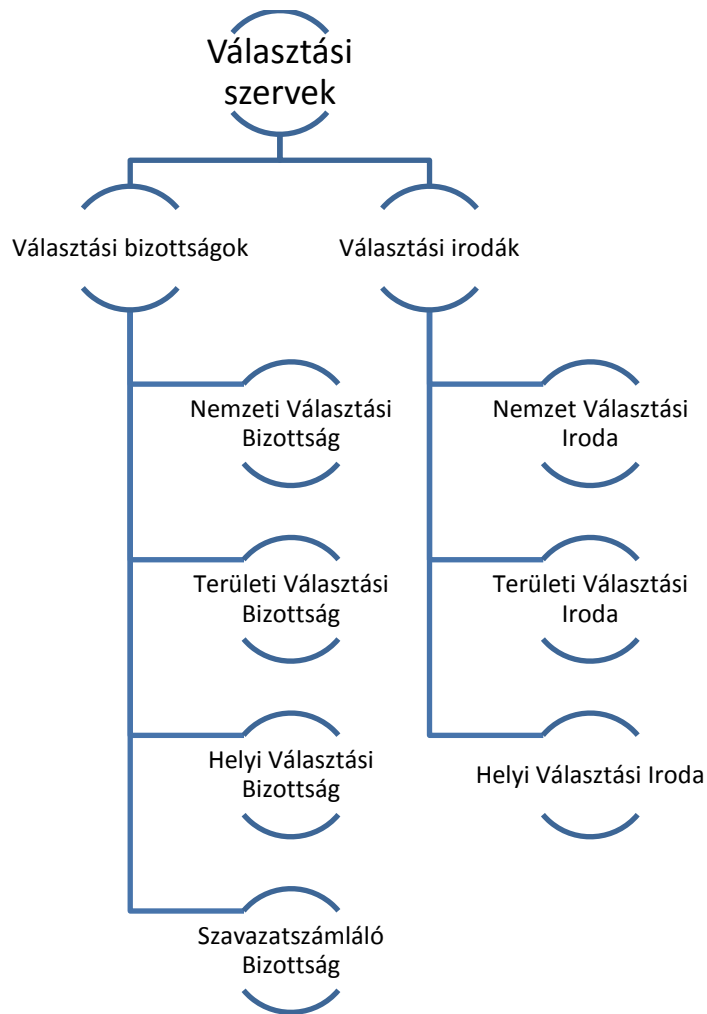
Választási szervek

Választási bizottságok

Nemzeti Választási Bizottság

Területi Választási Bizottság

Helyi Választási Bizottság

Szavazatszámláló Bizottság

Választási irodák

Nemzet Választási Iroda

Területi Választási Iroda

Helyi Választási Iroda